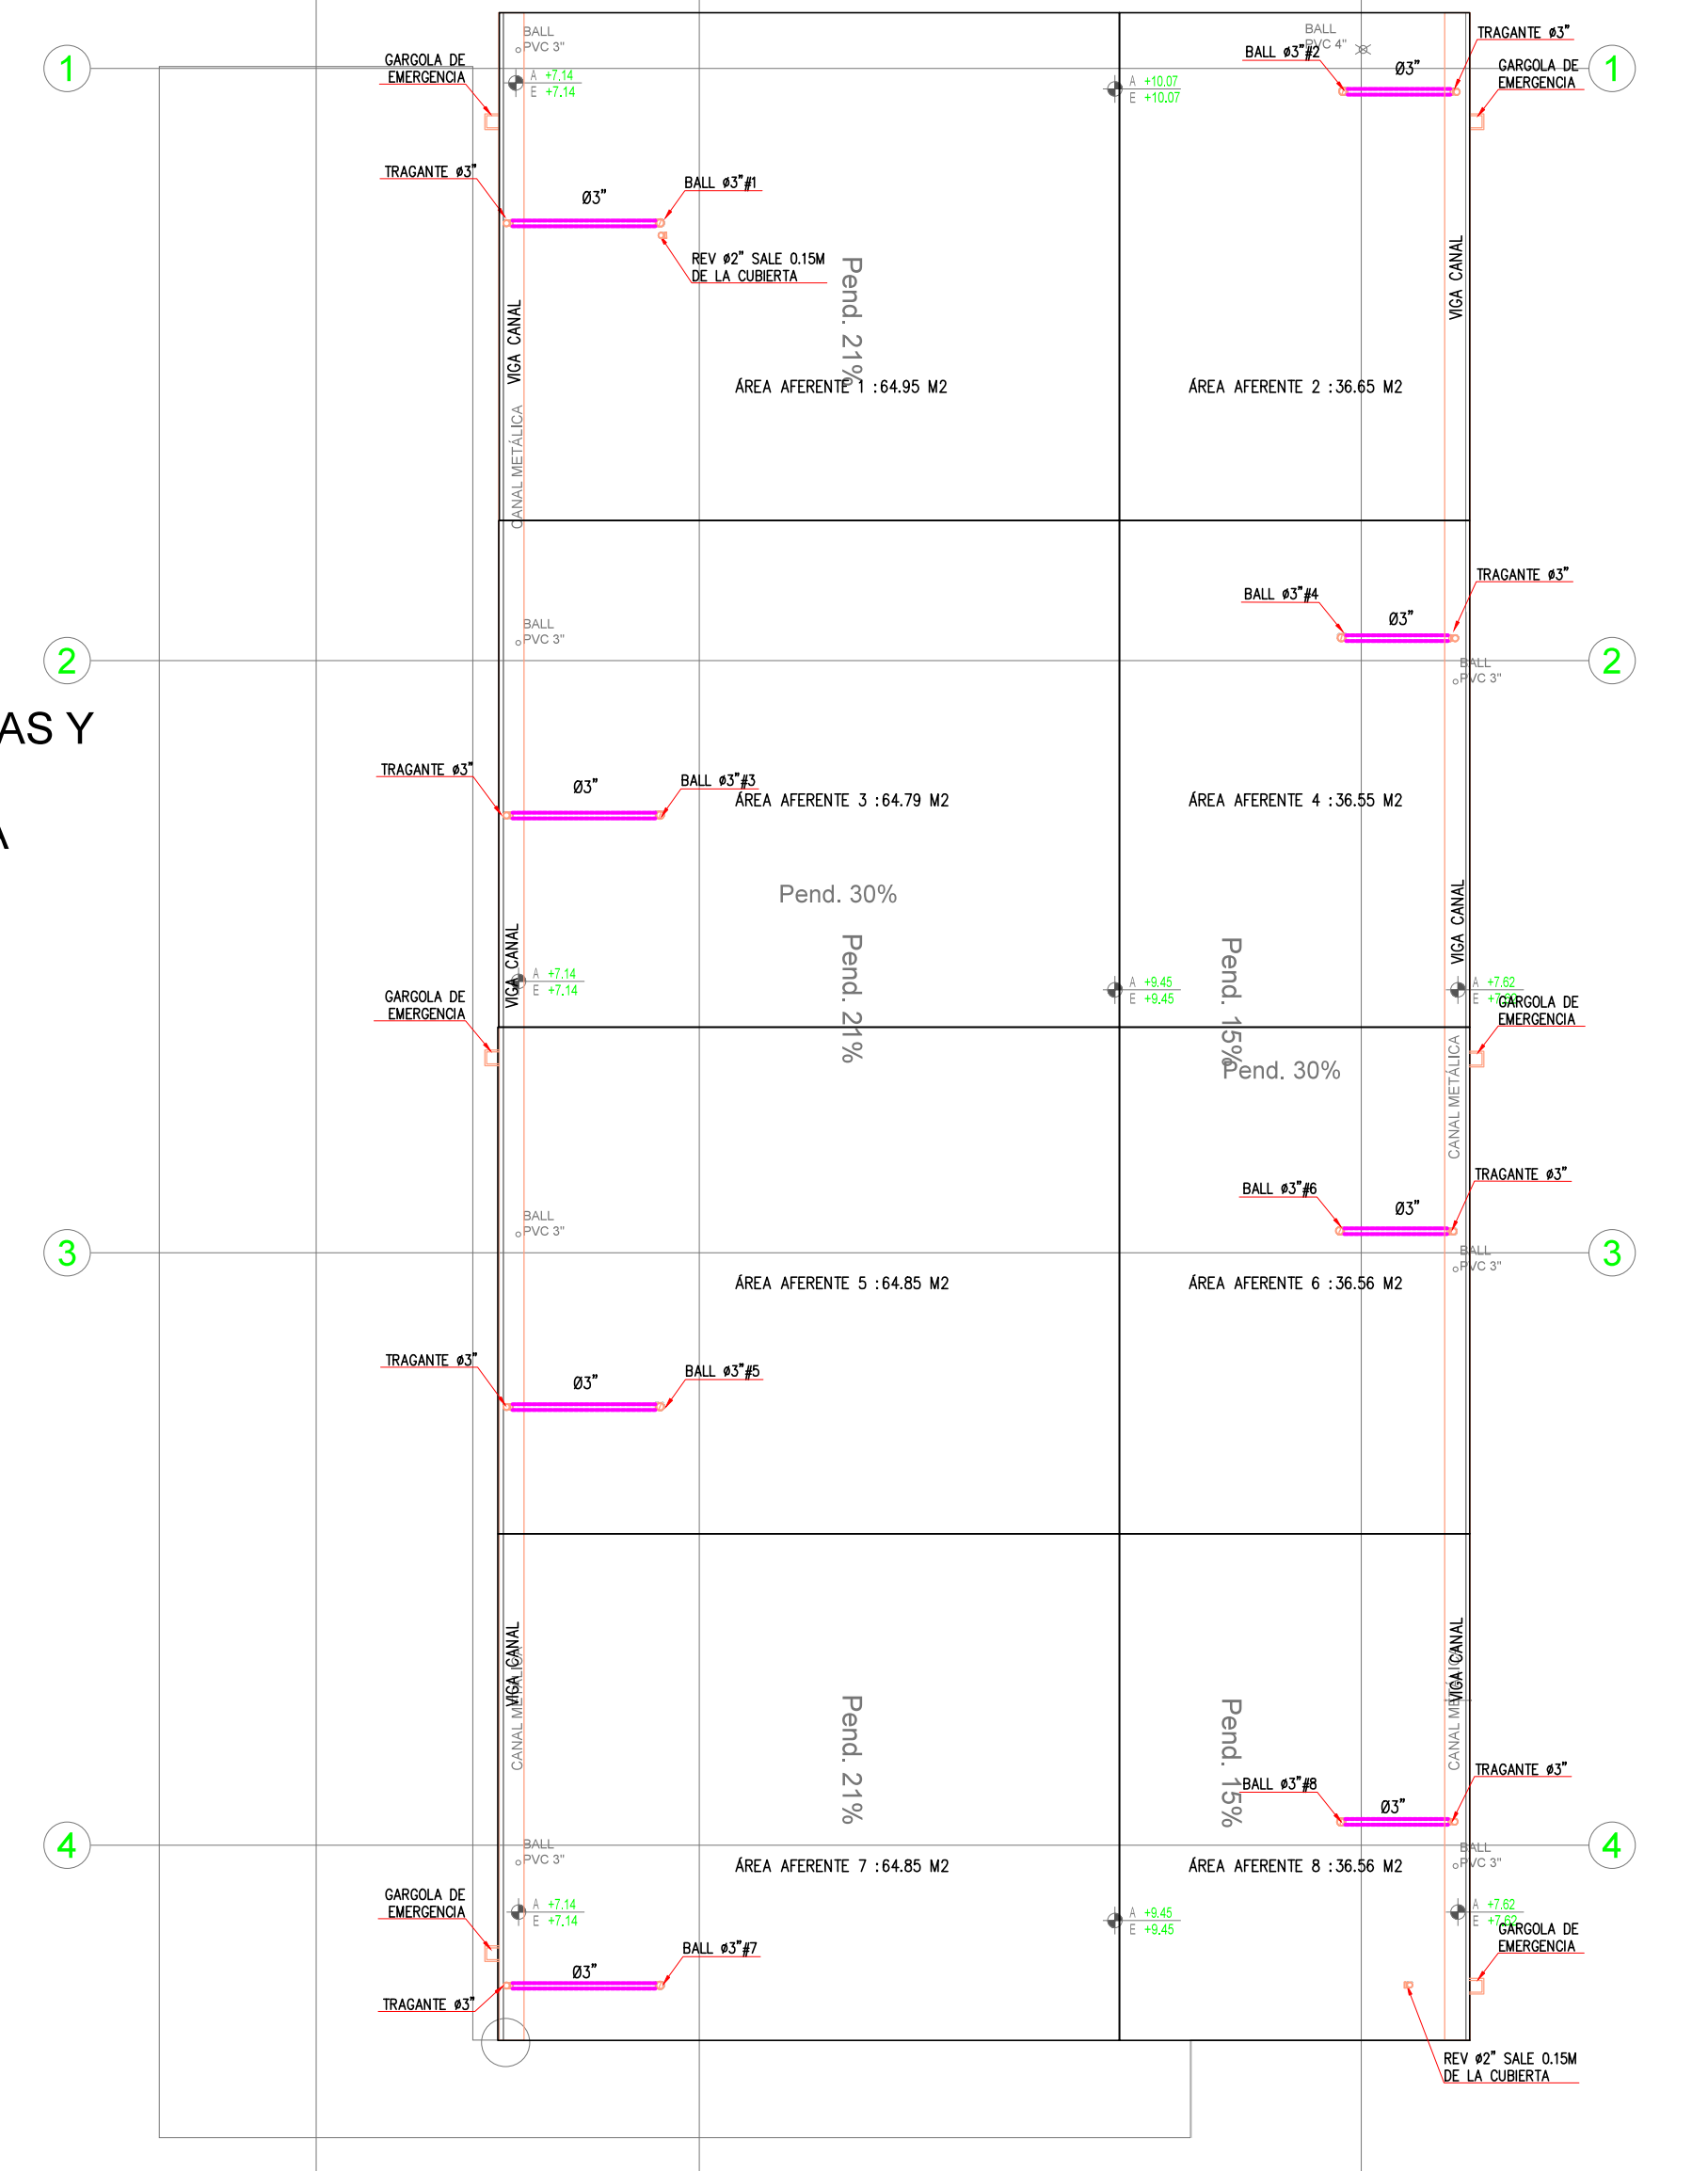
1
GARGOLA DE
EMERGENCIA
BALL
PVC 3"
A +7.14
E +7.14
TRAGANTE ø3"
Ø3"
BALL ø3"#1
REV ø2" SALE 0.15M
DE LA CUBIERTA
VIGA CANAL
CANAL METÁLICA
Pend. 21%
ÁREA AFERENTE 1 :64.95 M2
A +10.07
E +10.07
BALL
PVC 4"
BALL ø3"#2
Ø3"
TRAGANTE ø3"
GARGOLA DE
EMERGENCIA
1
VIGA CANAL
ÁREA AFERENTE 2 :36.65 M2
2
BALL
PVC 3"
BALL ø3"#4
Ø3"
TRAGANTE ø3"
BALL
PVC 3"
2
AS Y
A
TRAGANTE ø3"
Ø3"
BALL ø3"#3
ÁREA AFERENTE 3 :64.79 M2
ÁREA AFERENTE 4 :36.55 M2
Pend. 30%
VIGA CANAL
Pend. 21%
Pend. 15%
A +7.14
E +7.14
A +9.45
E +9.45
A +7.62
E +7.62
GARGOLA DE
EMERGENCIA
GARGOLA DE
EMERGENCIA
Pend. 30%
CANAL METÁLICA
TRAGANTE ø3"
BALL ø3"#6
Ø3"
3
BALL
PVC 3"
BALL
PVC 3"
3
ÁREA AFERENTE 5 :64.85 M2
ÁREA AFERENTE 6 :36.56 M2
TRAGANTE ø3"
Ø3"
BALL ø3"#5
VIGA CANAL
CANAL METÁLICA
Pend. 21%
Pend. 15%
VIGA CANAL
CANAL METÁLICA
TRAGANTE ø3"
BALL ø3"#8
Ø3"
4
BALL
PVC 3"
ÁREA AFERENTE 7 :64.85 M2
ÁREA AFERENTE 8 :36.56 M2
BALL
PVC 3"
4
GARGOLA DE
EMERGENCIA
A +7.14
E +7.14
A +9.45
E +9.45
A +7.62
E +7.62
GARGOLA DE
EMERGENCIA
BALL ø3"#7
Ø3"
TRAGANTE ø3"
REV ø2" SALE 0.15M
DE LA CUBIERTA